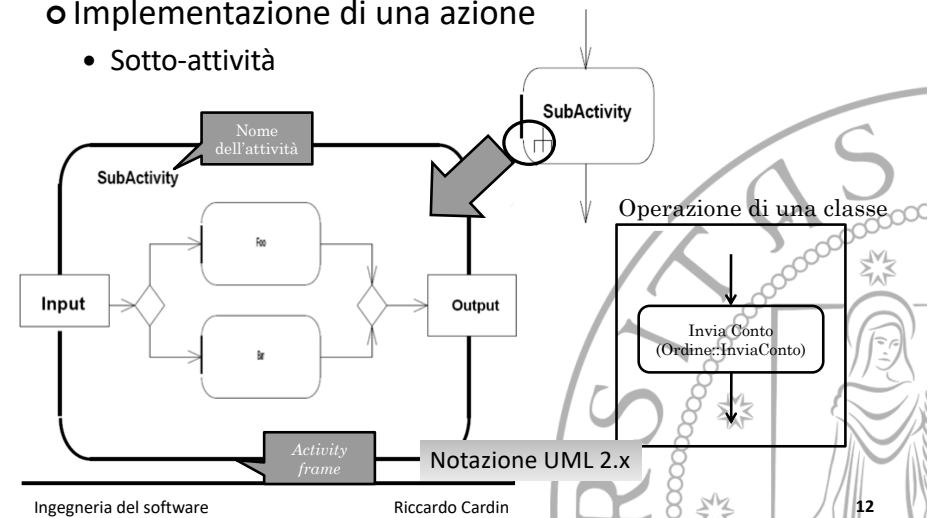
Implementazione di una azione

- Sotto-attività

SubActivity

Nome dell'attività

SubActivity

Foo

Bar

Input

Output

Operazione di una classe

Invia Conto (Ordine::InviaConto)

Activity frame

Notazione UML 2.x

Ingegneria del software

Riccardo Cardin

12